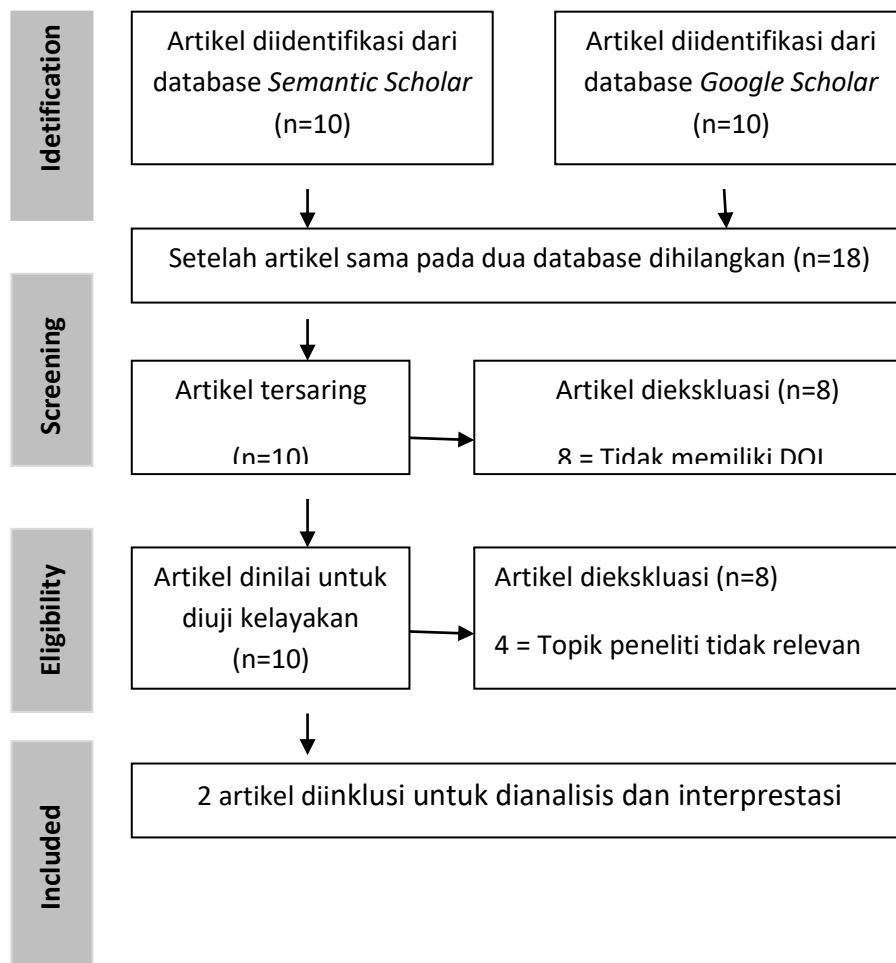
Idetification

Artikel diidentifikasi dari database *Semantic Scholar* (n=10)

Artikel diidentifikasi dari database *Google Scholar* (n=10)

Setelah artikel sama pada dua database dihilangkan (n=18)

Screening

Artikel tersaring (n=10)

Artikel diekskluasi (n=8)

8 = Tidak memiliki DOI

Eligibility

Artikel dinilai untuk diuji kelayakan (n=10)

Artikel diekskluasi (n=8)

4 = Topik peneliti tidak relevan

Included

2 artikel diinklusi untuk dianalisis dan interprestasi